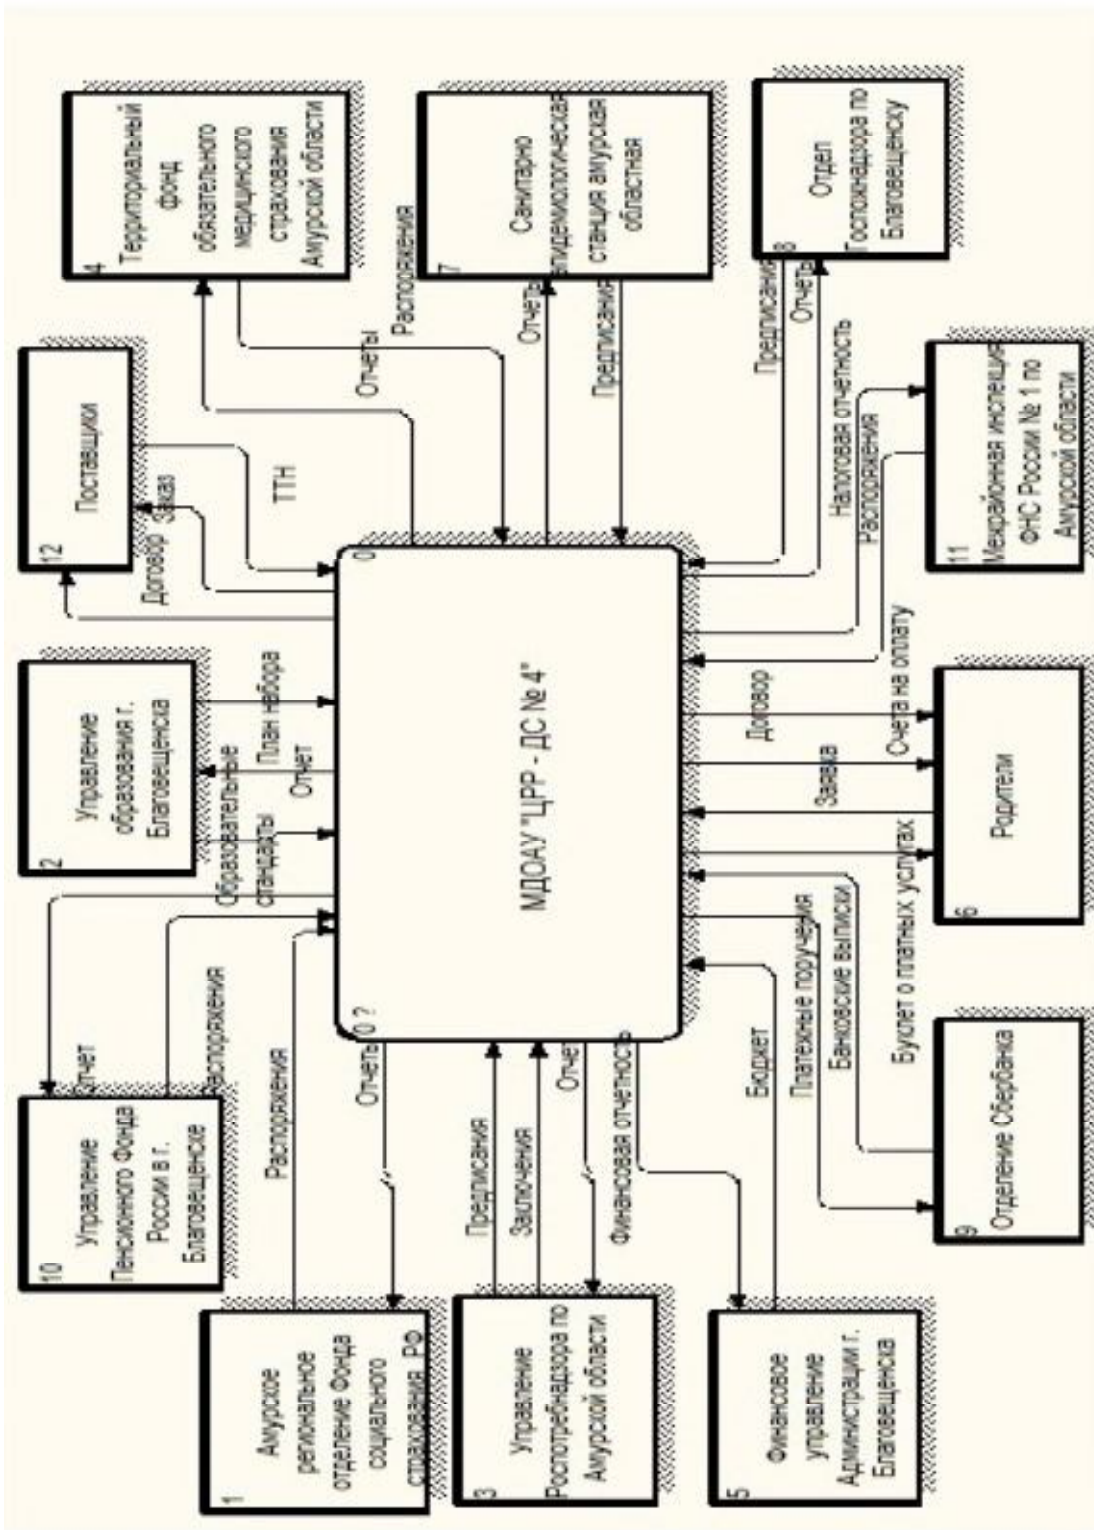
МДОАУ "ЦРР - ДС № 4"
0
0 ?

4
Территориальный фонд обязательного медицинского страхования Амурской области

7
Санитарно эпидемиологическая станция амурская областная

8
Отдел Госпожнадзора по Благовещенску

12
Поставщики

2
Управление образования г. Благовещенска

10
Управление Пенсионного Фонда России в г. Благовещенске

1
Амурское региональное отделение Фонда социального страхования РФ

3
Управление Роспотребнадзора по Амурской области

5
Финансовое управление Администрации г. Благовещенска

9
Отделение Сбербанка

6
Родители

11
Межрайонная инспекция ФНС России № 1 по Амурской области

Отчеты
Распоряжения
Отчеты
Предписания
Предписания
Отчеты
ТТН
Заказ
Договор
План набора
Отчет
Образовательные стандарты
Отчет
Распоряжения
Распоряжения
Отчеты
Предписания
Заключения
Отчет
Финансовая отчетность
Бюджет
Платежные поручения
Банковские выписки
Буклет о платных услугах
Договор
Заявка
Счета на оплату
Налоговая отчетность
Распоряжения